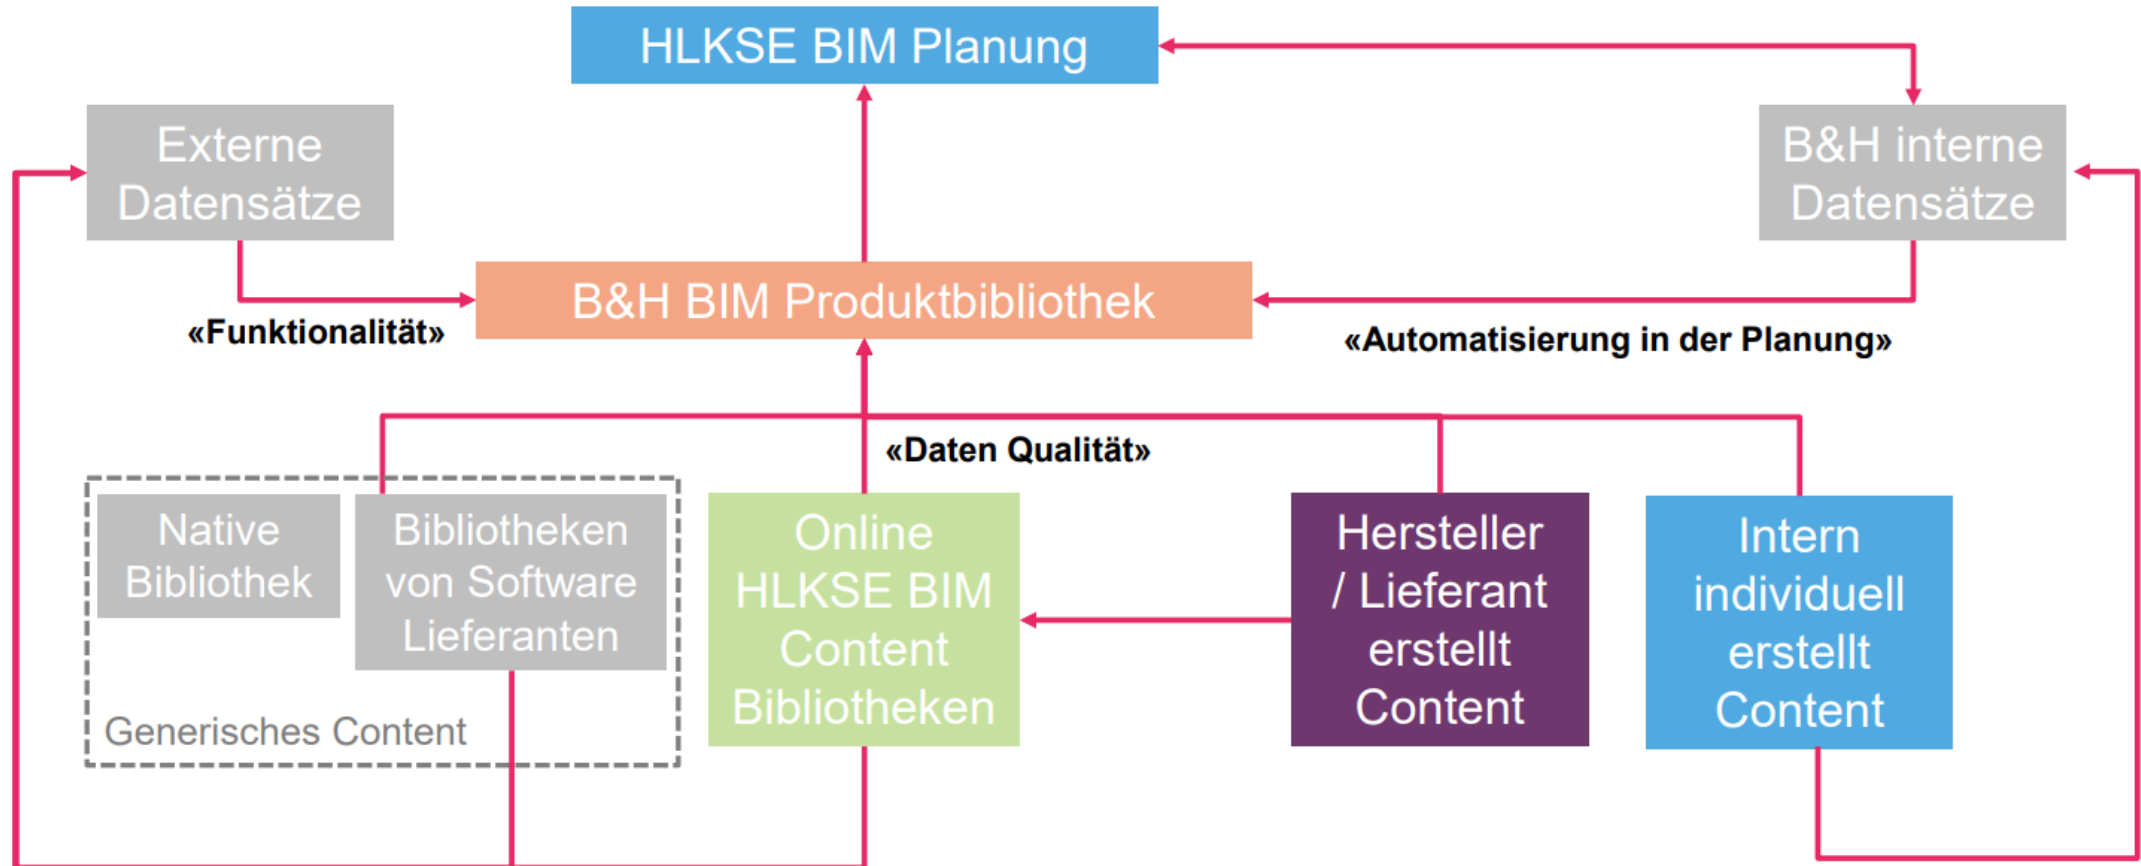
HLKSE BIM Planung

Externe Datensätze

B&H interne Datensätze

B&H BIM Produktbibliothek

«Funktionalität»

«Automatisierung in der Planung»

«Daten Qualität»

Native Bibliothek

Bibliotheken von Software Lieferanten

Generisches Content

Online HLKSE BIM Content Bibliotheken

Hersteller / Lieferant erstellt Content

Intern individuell erstellt Content